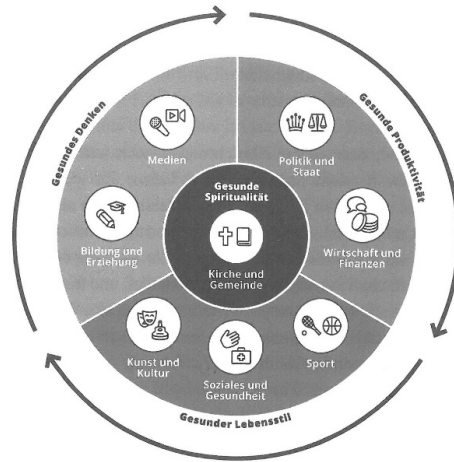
Gesundes Denken

Gesunde Produktivität

Gesunder Lebensstil

Gesunde Spiritualität

Kirche und Gemeinde

Medien

Politik und Staat

Wirtschaft und Finanzen

Sport

Soziales und Gesundheit

Kunst und Kultur

Bildung und Erziehung